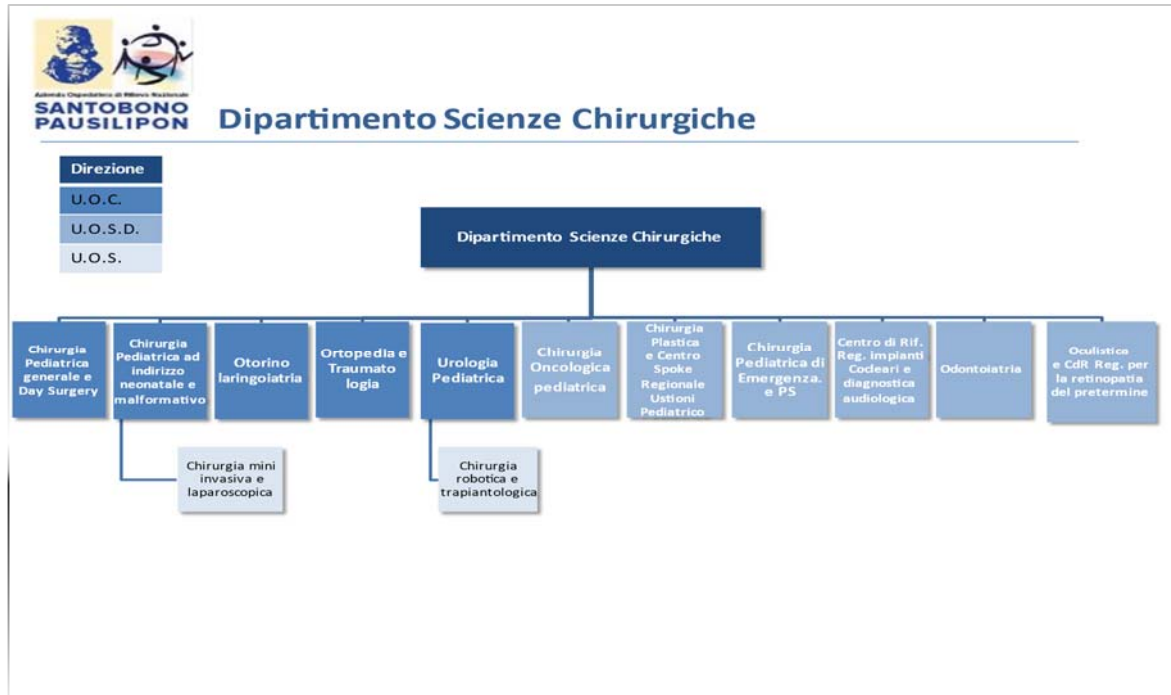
Azienda Ospedaliera di Rilievo Nazionale
SANTOBONO PAUSILIPON

Dipartimento Scienze Chirurgiche

Direzione
U.O.C.
U.O.S.D.
U.O.S.

Dipartimento Scienze Chirurgiche

Chirurgia Pediatrica generale e Day Surgery

Chirurgia Pediatrica ad indirizzo neonatale e malformativo

Otorino laringoiatria

Ortopedia e Traumato logia

Urologia Pediatrica

Chirurgia Oncologica pediatrica

Chirurgia Plastica e Centro Spoke Regionale Ustioni Pediatrico

Chirurgia Pediatrica di Emergenza. e PS

Centro di Rif. Reg. impianti Cocleari e diagnostica audiologica

Odontoiatria

Oculistica e CdR Reg. per la retinopatia del pretermine

Chirurgia mini invasiva e laparoscopica

Chirurgia robotica e trapiantologica